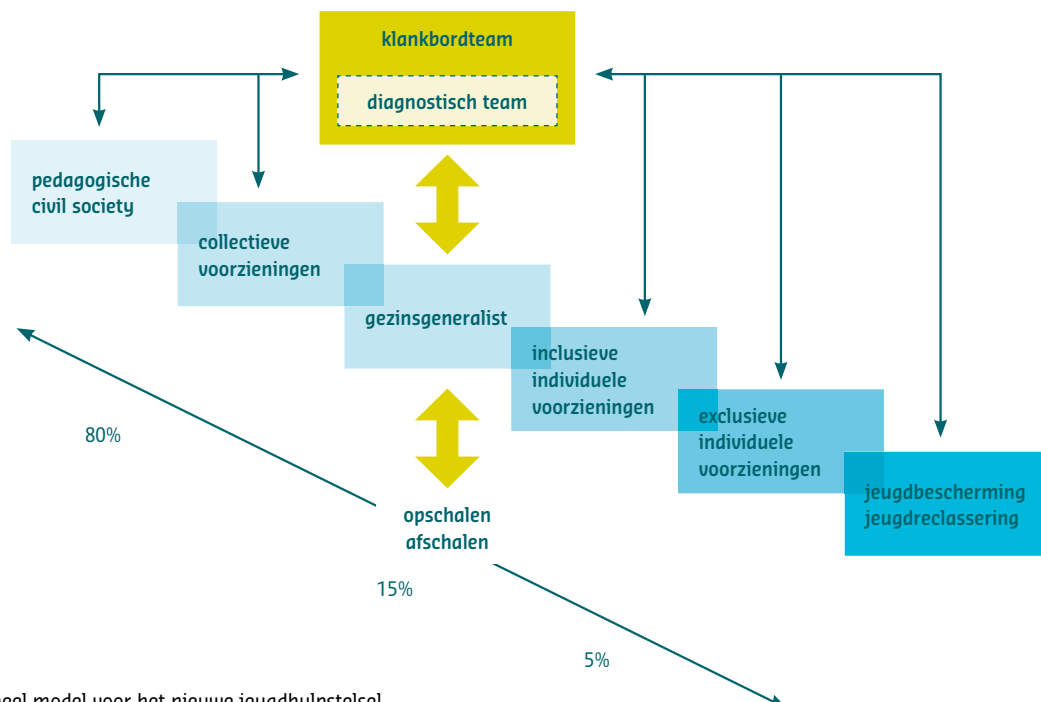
klankbordteam

diagnostisch team

pedagogische civil society

collectieve voorzieningen

gezinsgeneralist

inclusieve individuele voorzieningen

exclusieve individuele voorzieningen

jeugdbescherming jeugdreclassering

80%

opschalen afschalen

15%

5%

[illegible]eel model voor het nieuwe jeugdhulpstelsel